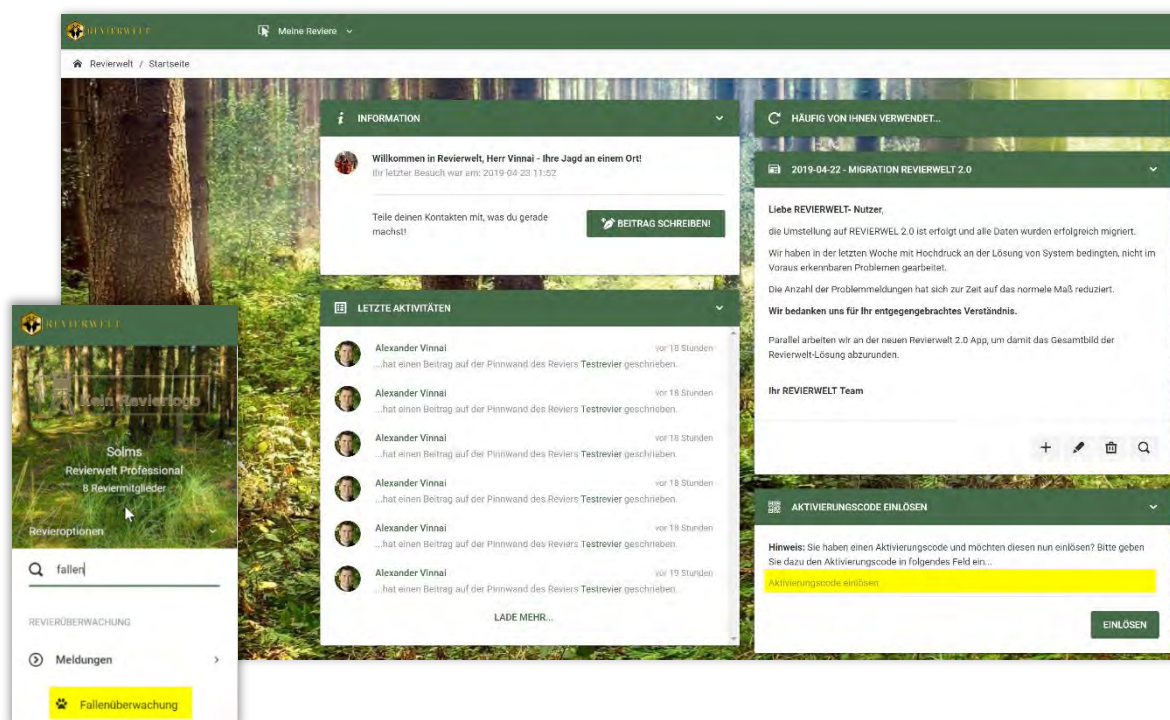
REVIERWELT

Meine Reviere

Revierwelt / Startseite

INFORMATION

Willkommen in Revierwelt, Herr Vinnai - Ihre Jagd an einem Ort!
Ihr letzter Besuch war am: 2019-04-23 11:52

Teile deinen Kontakten mit, was du gerade machst!

BEITRAG SCHREIBEN!

LETZTE AKTIVITÄTEN

Alexander Vinnai vor 18 Stunden
...hat einen Beitrag auf der Pinnwand des Reviers Testrevier geschrieben.

Alexander Vinnai vor 18 Stunden
...hat einen Beitrag auf der Pinnwand des Reviers Testrevier geschrieben.

Alexander Vinnai vor 18 Stunden
...hat einen Beitrag auf der Pinnwand des Reviers Testrevier geschrieben.

Alexander Vinnai vor 18 Stunden
...hat einen Beitrag auf der Pinnwand des Reviers Testrevier geschrieben.

Alexander Vinnai vor 18 Stunden
...hat einen Beitrag auf der Pinnwand des Reviers Testrevier geschrieben.

Alexander Vinnai vor 19 Stunden
...hat einen Beitrag auf der Pinnwand des Reviers Testrevier geschrieben.

LADE MEHR...

HÄUFIG VON IHNEN VERWENDET...

2019-04-22 - MIGRATION REVIERWELT 2.0

Liebe REVIERWELT- Nutzer,

die Umstellung auf REVIERWEL 2.0 ist erfolgt und alle Daten wurden erfolgreich migriert.

Wir haben in der letzten Woche mit Hochdruck an der Lösung von System bedingten, nicht im Voraus erkennbaren Problemen gearbeitet.

Die Anzahl der Problemmeldungen hat sich zur Zeit auf das normele Maß reduziert.

Wir bedanken uns für Ihr entgegengebrachtes Verständnis.

Parallel arbeiten wir an der neuen Revierwelt 2.0 App, um damit das Gesamtbild der Revierwelt-Lösung abzurunden.

Ihr REVIERWELT Team

AKTIVIERUNGSCODE EINLÖSEN

Hinweis: Sie haben einen Aktivierungscode und möchten diesen nun einlösen? Bitte geben Sie dazu den Aktivierungscode in folgendes Feld ein...

Aktivierungscode einlösen

EINLÖSEN

REVIERWELT

Kein Revierlogo

Solms
Revierwelt Professional
8 Reviermitglieder

Revieroptionen

fallen

REVIERÜBERWACHUNG

Meldungen

Fallenüberwachung